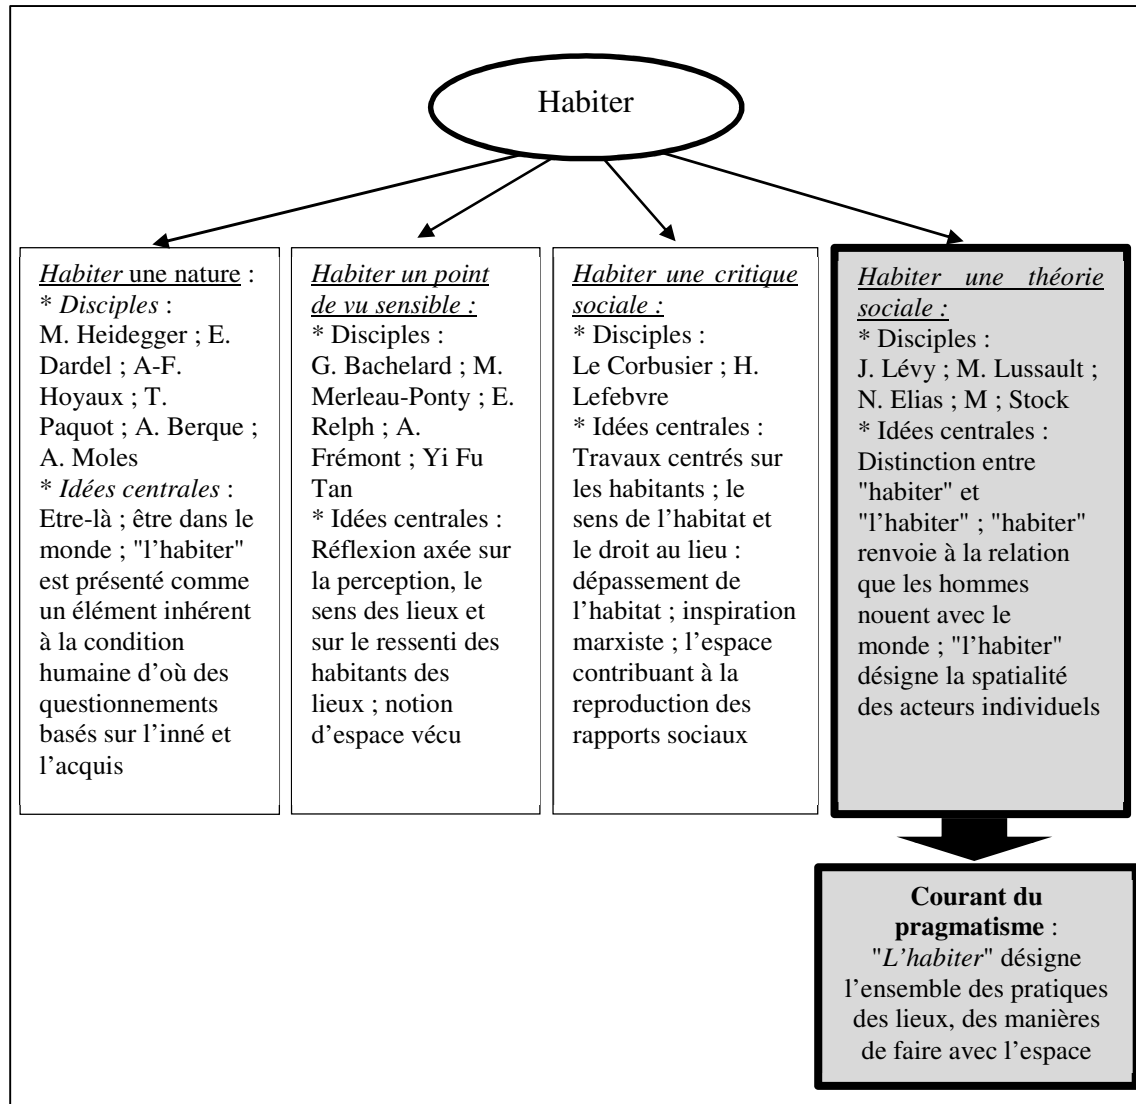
Habiter

Habiter une nature :
* Disciples :
M. Heidegger ; E. Dardel ; A-F. Hoyaux ; T. Paquot ; A. Berque ; A. Moles
* Idées centrales :
Etre-là ; être dans le monde ; "l'habiter" est présenté comme un élément inhérent à la condition humaine d'où des questionnements basés sur l'inné et l'acquis

Habiter un point de vu sensible :
* Disciples :
G. Bachelard ; M. Merleau-Ponty ; E. Relph ; A. Frémont ; Yi Fu Tan
* Idées centrales :
Réflexion axée sur la perception, le sens des lieux et sur le ressenti des habitants des lieux ; notion d'espace vécu

Habiter une critique sociale :
* Disciples :
Le Corbusier ; H. Lefebvre
* Idées centrales :
Travaux centrés sur les habitants ; le sens de l'habitat et le droit au lieu : dépassement de l'habitat ; inspiration marxiste ; l'espace contribuant à la reproduction des rapports sociaux

Habiter une théorie sociale :
* Disciples :
J. Lévy ; M. Lussault ; N. Elias ; M ; Stock
* Idées centrales :
Distinction entre "habiter" et "l'habiter" ; "habiter" renvoie à la relation que les hommes nouent avec le monde ; "l'habiter" désigne la spatialité des acteurs individuels

Courant du pragmatisme :
"L'habiter" désigne l'ensemble des pratiques des lieux, des manières de faire avec l'espace